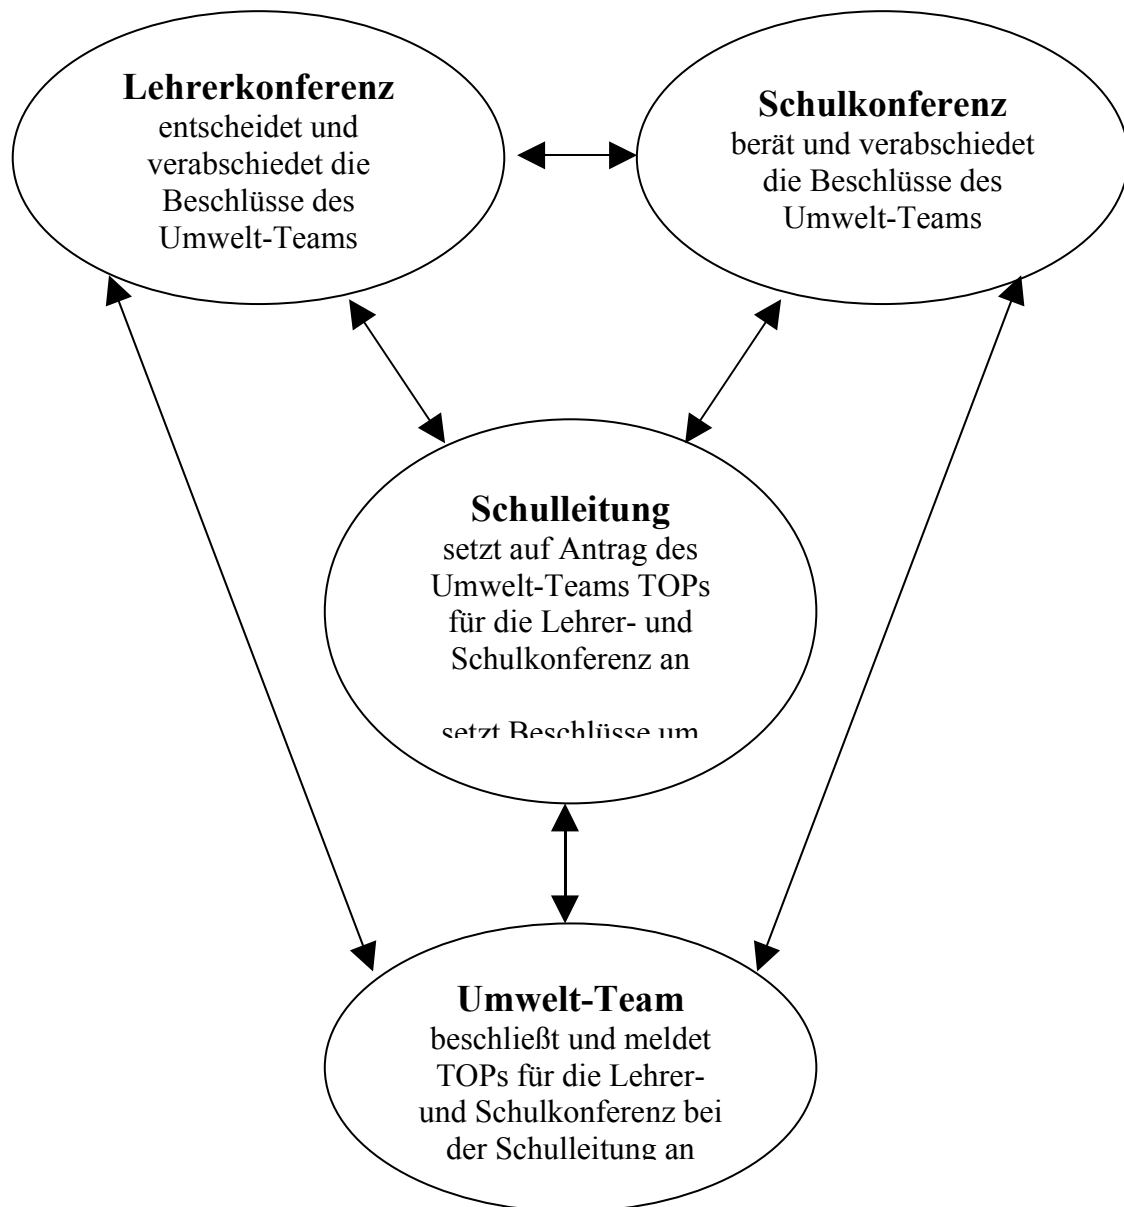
**Lehrerkonferenz**
entscheidet und verabschiedet die Beschlüsse des Umwelt-Teams

**Schulkonferenz**
berät und verabschiedet die Beschlüsse des Umwelt-Teams

**Schulleitung**
setzt auf Antrag des Umwelt-Teams TOPs für die Lehrer- und Schulkonferenz an

setzt Beschlüsse um

**Umwelt-Team**
beschließt und meldet TOPs für die Lehrer- und Schulkonferenz bei der Schulleitung an